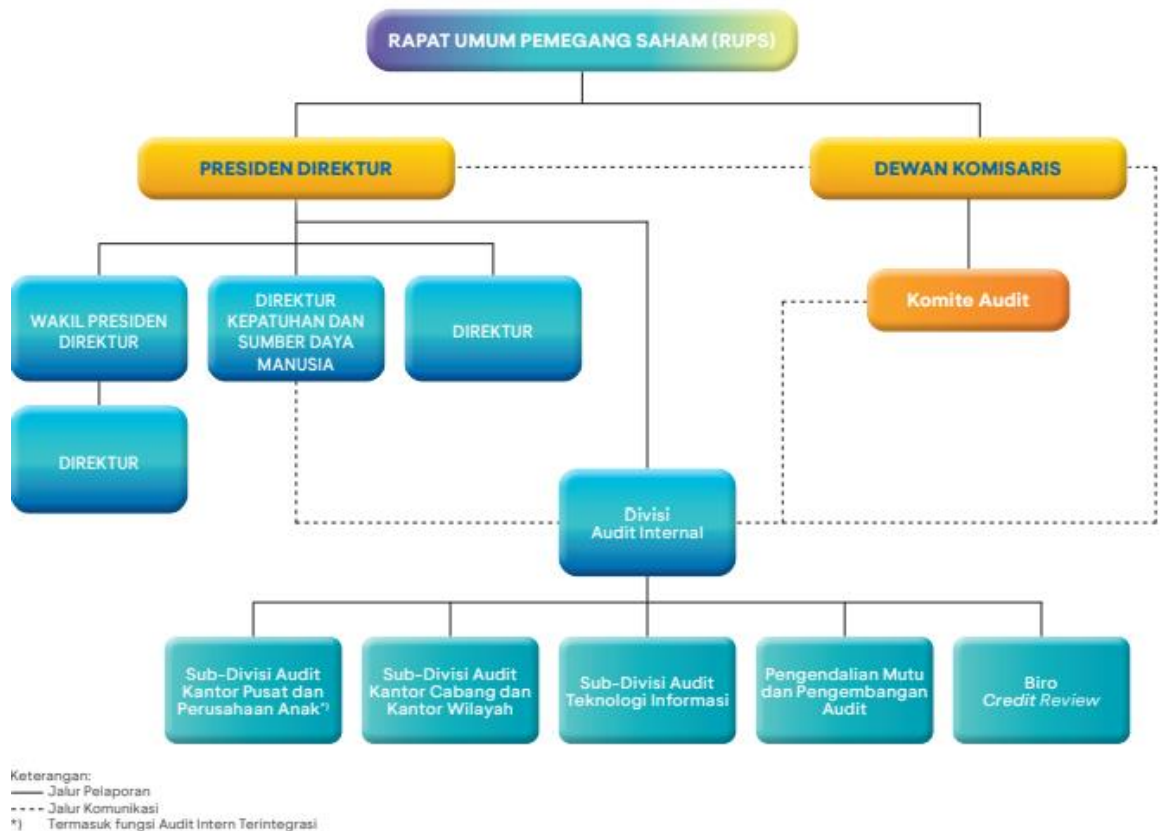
RAPAT UMUM PEMEGANG SAHAM (RUPS)

PRESIDEN DIREKTUR

DEWAN KOMISARIS

WAKIL PRESIDEN DIREKTUR

DIREKTUR KEPATUHAN DAN SUMBER DAYA MANUSIA

DIREKTUR

Komite Audit

DIREKTUR

Divisi Audit Internal

Sub-Divisi Audit Kantor Pusat dan Perusahaan Anak*)

Sub-Divisi Audit Kantor Cabang dan Kantor Wilayah

Sub-Divisi Audit Teknologi Informasi

Pengendalian Mutu dan Pengembangan Audit

Biro Credit Review

Keterangan:
—— Jalur Pelaporan
- - - - Jalur Komunikasi
*) Termasuk fungsi Audit Intern Terintegrasi